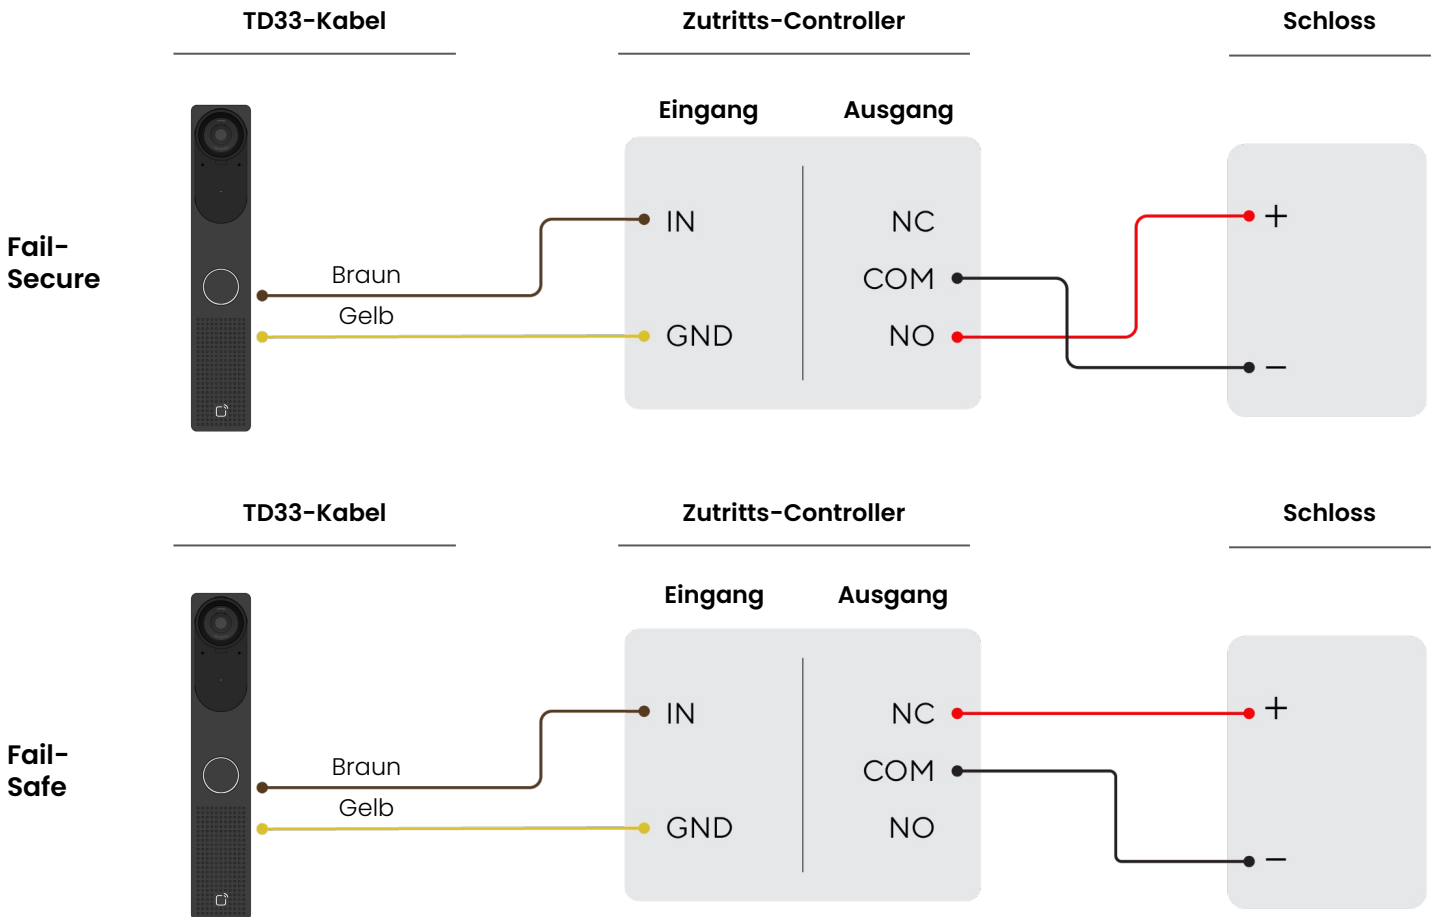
TD33-Kabel

Zutritts-Controller

Schloss

Eingang

Ausgang

Fail-Secure

Braun

Gelb

IN

GND

NC

COM

NO

+

−

TD33-Kabel

Zutritts-Controller

Schloss

Eingang

Ausgang

Fail-Safe

Braun

Gelb

IN

GND

NC

COM

NO

+

−